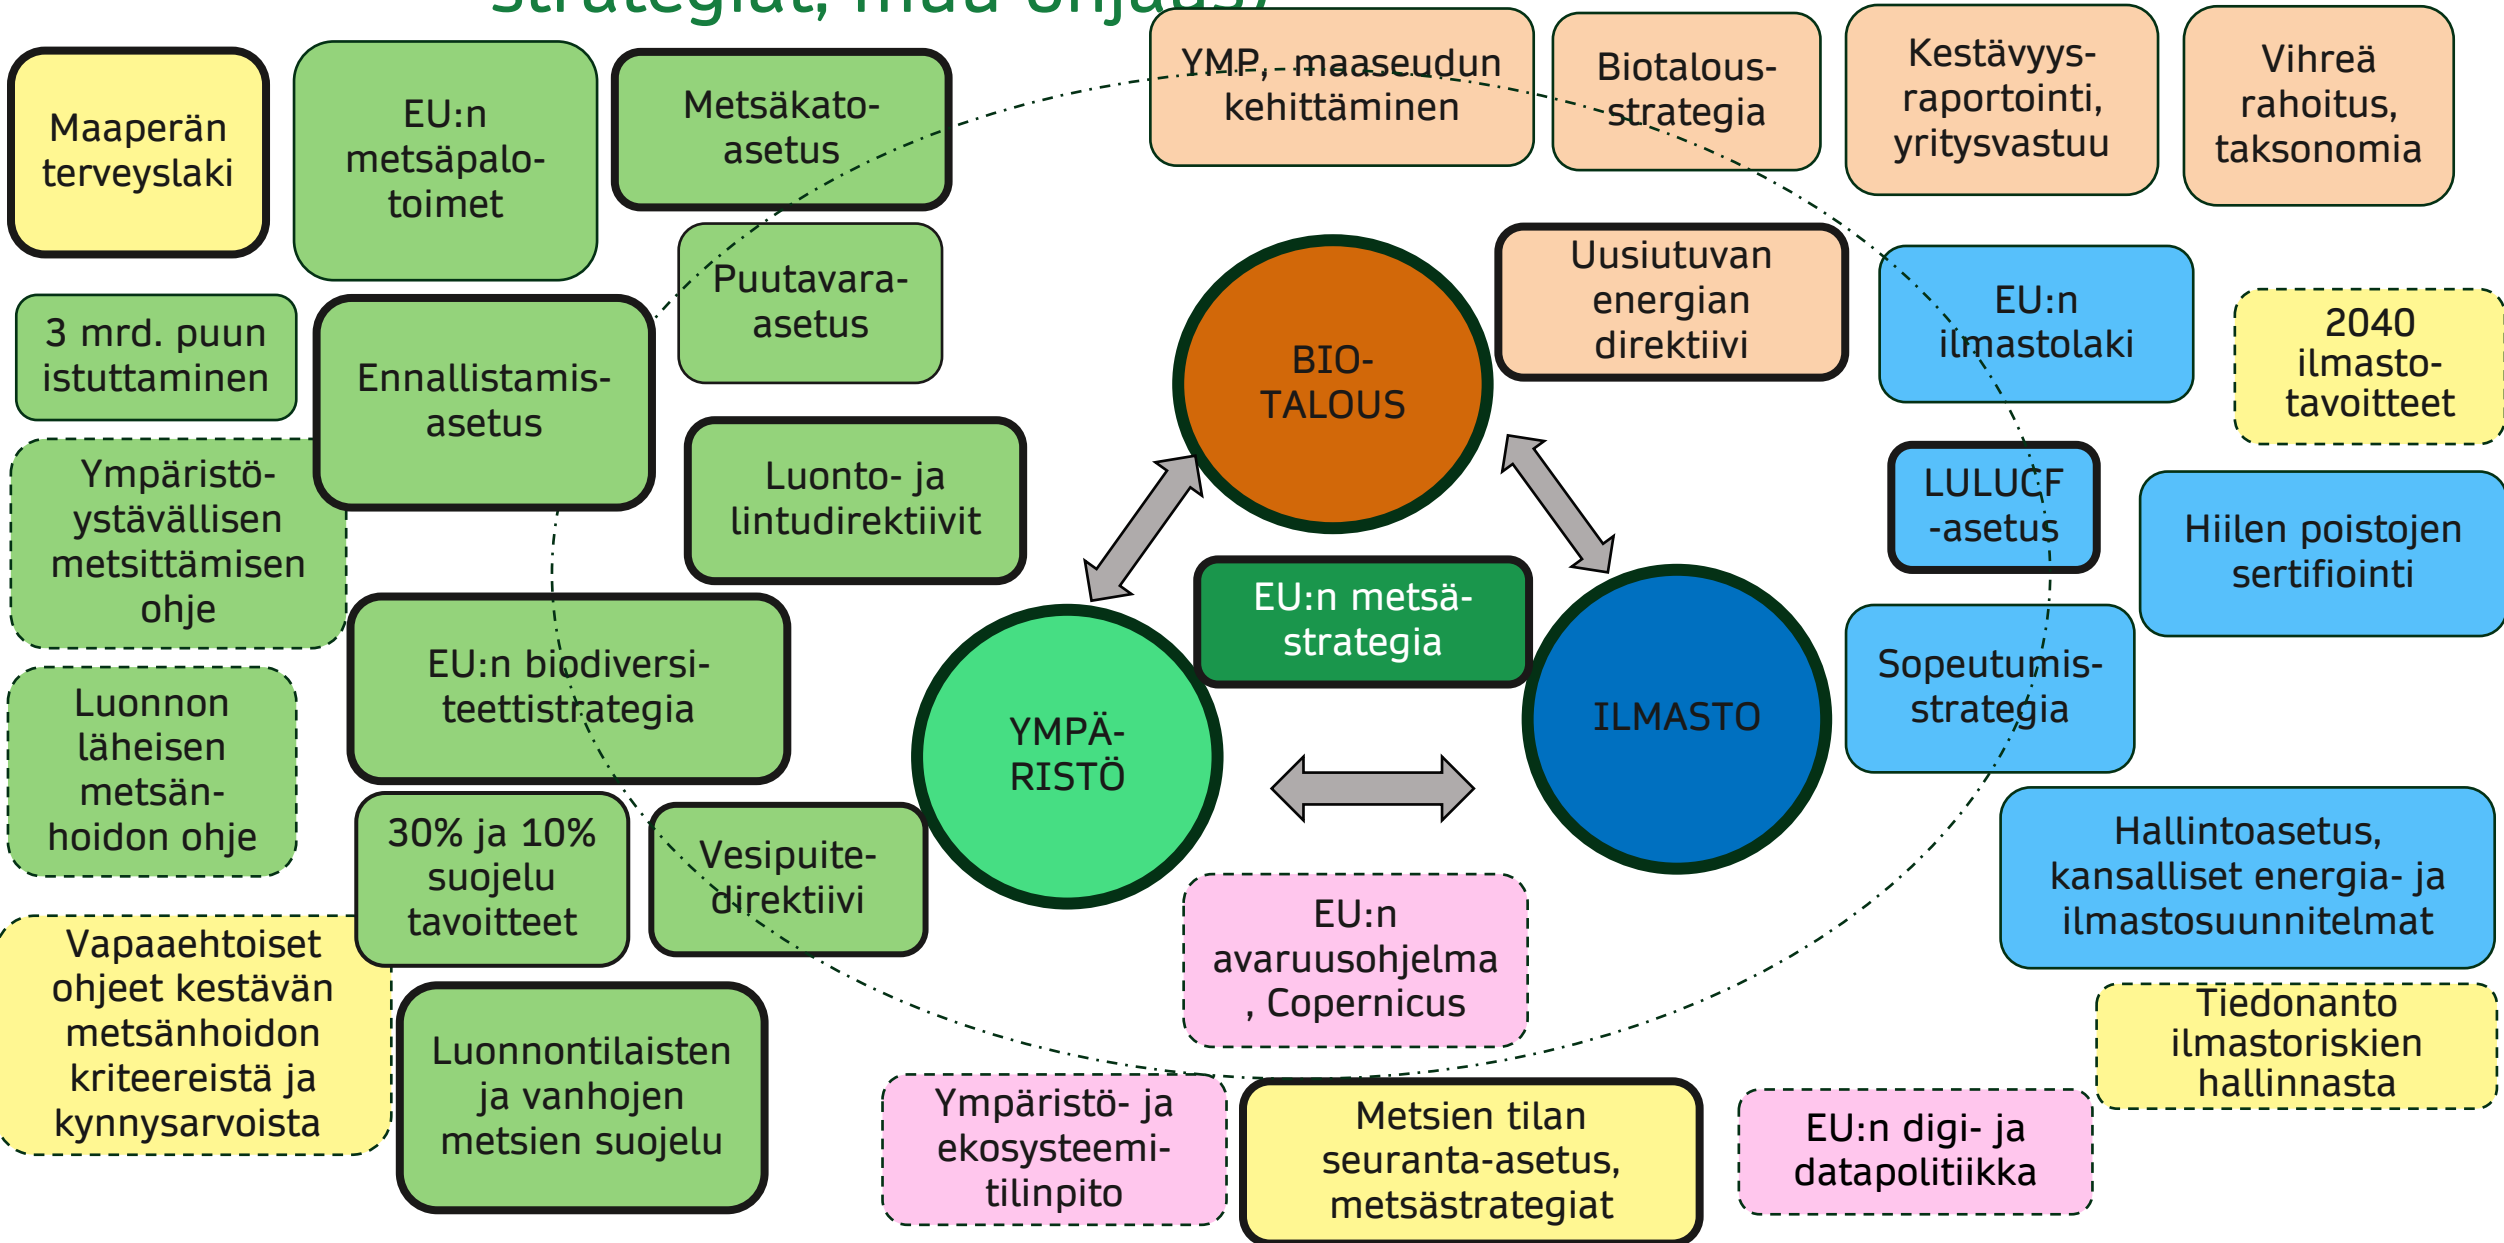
Maaperän terveyslaki

EU:n metsäpalotoimet

Metsäkatoasetus

YMP, maaseudun kehittäminen

Biotalousstrategia

Kestävyysraportointi, yritysvastuu

Vihreä rahoitus, taksonomia

Puutavaraasetus

3 mrd. puun istuttaminen

Ennallistamisasetus

Uusiutuvan energian direktiivi

BIOTALOUS

EU:n ilmastolaki

2040 ilmastotavoitteet

Ympäristöystävällisen metsittämisen ohje

Luonto- ja lintudirektiivit

LULUCF -asetus

Hiilen poistojen sertifiointi

EU:n metsästrategia

Luonnon läheisen metsänhoidon ohje

EU:n biodiversiteettistrategia

YMPÄRISTÖ

ILMASTO

Sopeutumisstrategia

30% ja 10% suojelu tavoitteet

Vesipuitedirektiivi

Hallintoasetus, kansalliset energia- ja ilmastosuunnitelmat

Vapaaehtoiset ohjeet kestävän metsänhoidon kriteereistä ja kynnysarvoista

EU:n avaruusohjelma, Copernicus

Luonnontilaisten ja vanhojen metsien suojelu

Tiedonanto ilmastoriskien hallinnasta

Ympäristö- ja ekosysteemitilinpito

Metsien tilan seuranta-asetus, metsästrategiat

EU:n digi- ja datapolitiikka